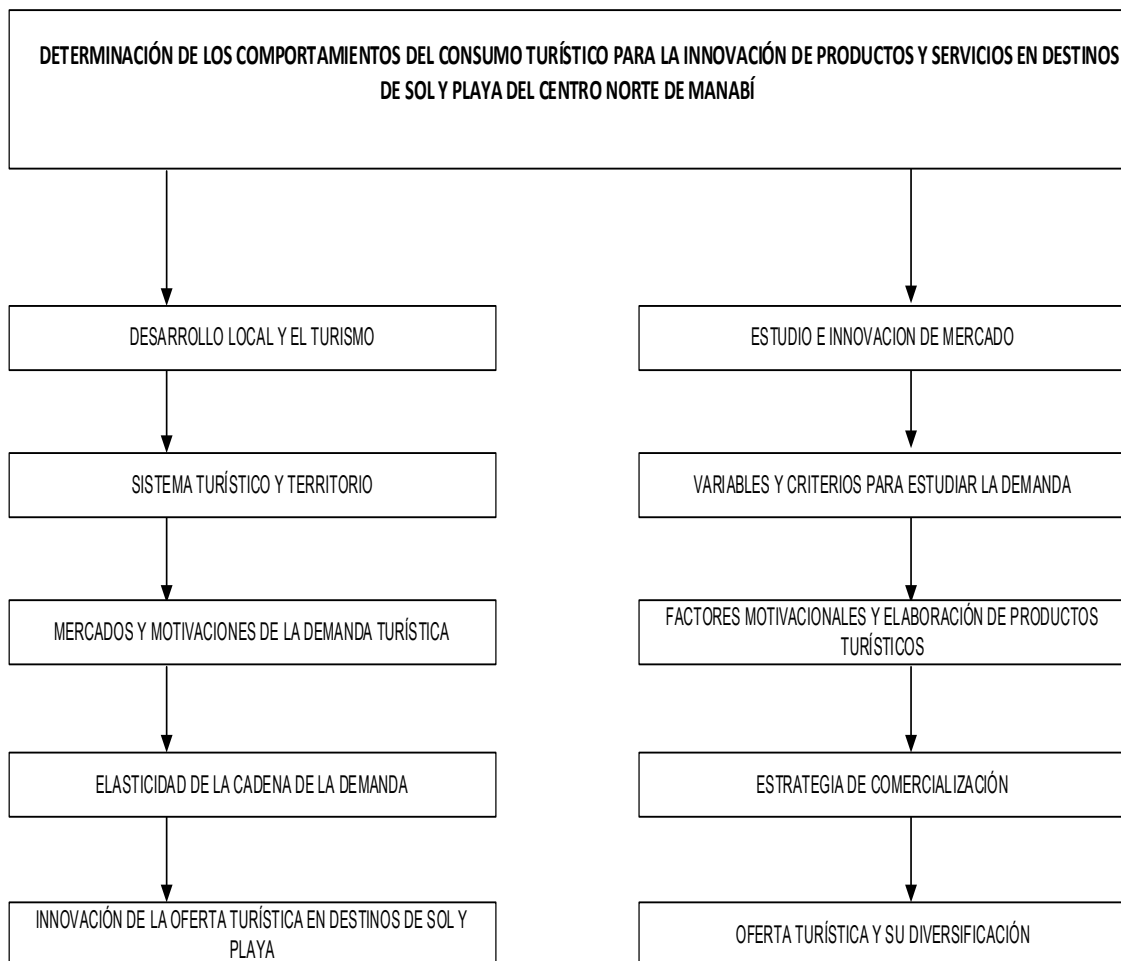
DETERMINACIÓN DE LOS COMPORTAMIENTOS DEL CONSUMO TURÍSTICO PARA LA INNOVACIÓN DE PRODUCTOS Y SERVICIOS EN DESTINOS DE SOL Y PLAYA DEL CENTRO NORTE DE MANABÍ

DESARROLLO LOCAL Y EL TURISMO

SISTEMA TURÍSTICO Y TERRITORIO

MERCADOS Y MOTIVACIONES DE LA DEMANDA TURÍSTICA

ELASTICIDAD DE LA CADENA DE LA DEMANDA

INNOVACIÓN DE LA OFERTA TURÍSTICA EN DESTINOS DE SOL Y PLAYA

ESTUDIO E INNOVACION DE MERCADO

VARIABLES Y CRITERIOS PARA ESTUDIAR LA DEMANDA

FACTORES MOTIVACIONALES Y ELABORACIÓN DE PRODUCTOS TURÍSTICOS

ESTRATEGIA DE COMERCIALIZACIÓN

OFERTA TURÍSTICA Y SU DIVERSIFICACIÓN